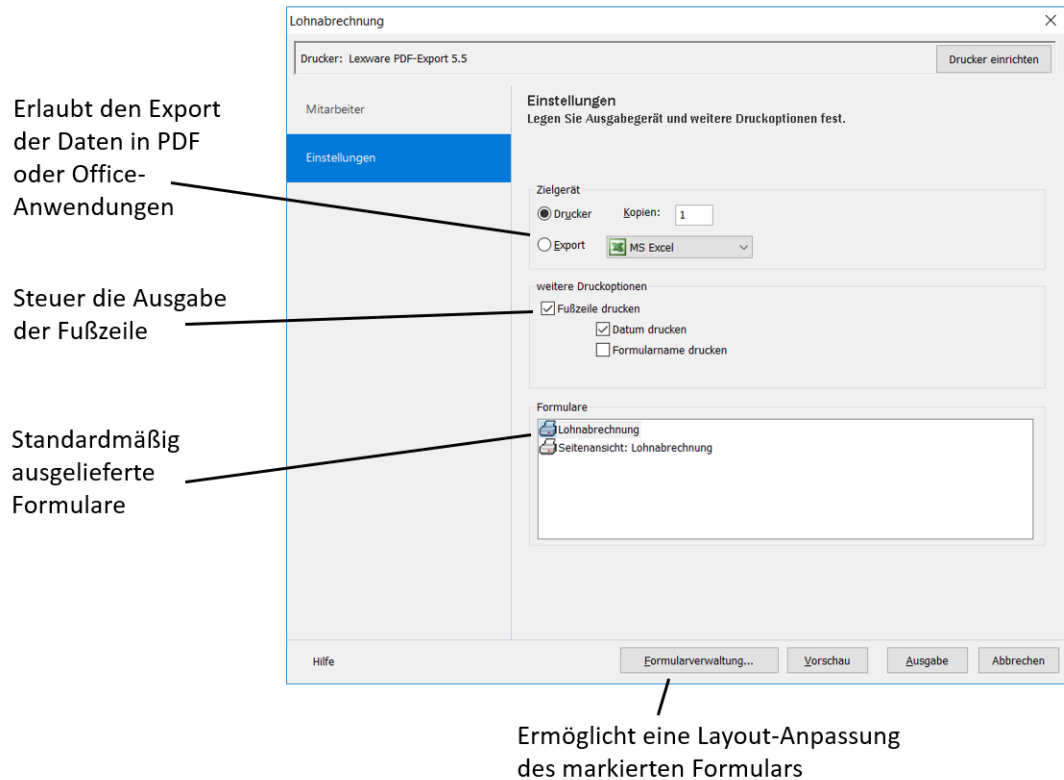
Erlaubt den Export der Daten in PDF oder Office-Anwendungen

Steuer die Ausgabe der Fußzeile

Standardmäßig ausgelieferte Formulare

Lohnabrechnung

×

Drucker: Lexware PDF-Export 5.5

Drucker einrichten

Mitarbeiter

Einstellungen

Einstellungen
Legen Sie Ausgabegerät und weitere Druckoptionen fest.

Zielgerät

Drucker

Kopien: 1

Export

MS Excel

weitere Druckoptionen

Fußzeile drucken

Datum drucken

Formularname drucken

Formulare

Lohnabrechnung

Seitenansicht: Lohnabrechnung

Hilfe

Formularverwaltung...

Vorschau

Ausgabe

Abbrechen

Ermöglicht eine Layout-Anpassung des markierten Formulars